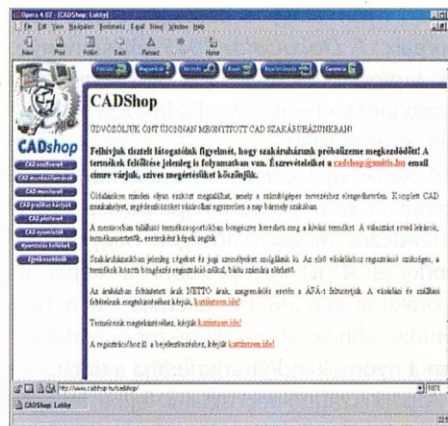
Opera 4.02 - [CADShop: Lobby]

File Edit View Navigation Bookmarks Email News Window Help

CADshop

CADShop

ÜDVÖZÖLJÜK ÖNT ÚJONNAN MEGNYITOTT CAD SZAKÁRUHÁZUNKBAN!

Felhívjuk tisztelt látogatóink figyelmét, hogy szakáruházunk próbaüzeme megkezdődött! A termékek feltöltése jelenleg is folyamatban van. Észrevételeket a cadshop@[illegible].hu email címre várjuk, szíves megértésüket köszönjük.

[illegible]

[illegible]

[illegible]

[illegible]

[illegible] kattintson ide!

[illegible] kattintson ide!

A regisztrációhoz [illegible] kattintson ide!

http://www.cadshop.hu/cadshop/

CADShop: Lobby